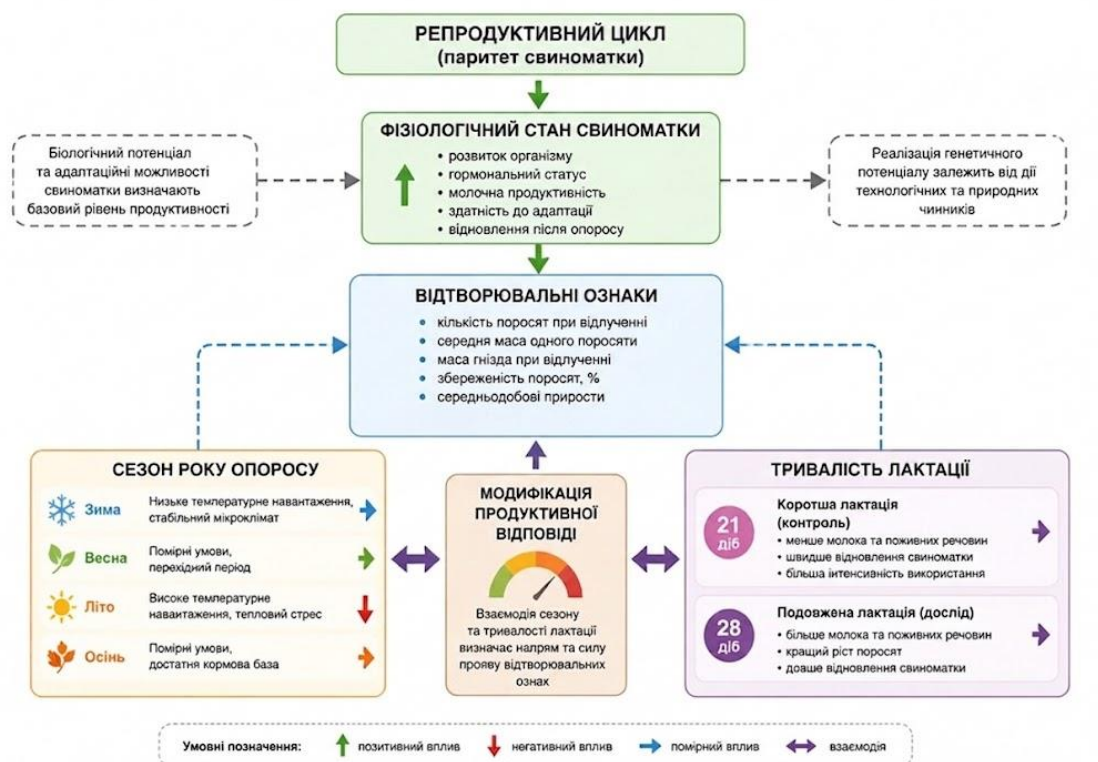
РЕПРОДУКТИВНИЙ ЦИКЛ
(паритет свиноматки)

ФІЗІОЛОГІЧНИЙ СТАН СВИНОМАТКИ
• розвиток організму
• гормональний статус
• молочна продуктивність
• здатність до адаптації
• відновлення після опоросу

Біологічний потенціал та адаптаційні можливості свиноматки визначають базовий рівень продуктивності

Реалізація генетичного потенціалу залежить від дії технологічних та природних чинників

ВІДТВОРЮВАЛЬНІ ОЗНАКИ
• кількість поросят при відлученні
• середня маса одного поросяти
• маса гнізда при відлученні
• збереженість поросят, %
• середньодобові прирости

СЕЗОН РОКУ ОПОРОСУ
Зима — Низьке температурне навантаження, стабільний мікроклімат
Весна — Помірні умови, перехідний період
Літо — Високе температурне навантаження, тепловий стрес
Осінь — Помірні умови, достатня кормова база

МОДИФІКАЦІЯ ПРОДУКТИВНОЇ ВІДПОВІДІ
Взаємодія сезону та тривалості лактації визначає напрям та силу прояву відтворювальних ознак

ТРИВАЛІСТЬ ЛАКТАЦІЇ
21 діб
Коротша лактація (контроль)
• менше молока та поживних речовин
• швидше відновлення свиноматки
• більша інтенсивність використання

28 діб
Подовжена лактація (дослід)
• більше молока та поживних речовин
• кращий ріст поросят
• довше відновлення свиноматки

Умовні позначення: позитивний вплив негативний вплив помірний вплив взаємодія